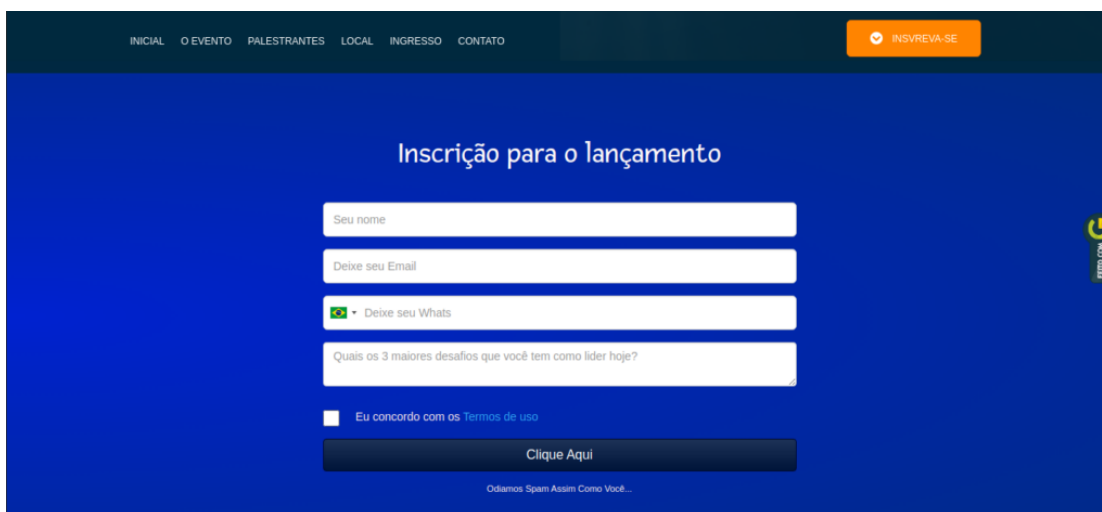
INICIAL O EVENTO PALESTRANTES LOCAL INGRESSO CONTATO

INSVREVA-SE

Inscrição para o lançamento

Seu nome

Deixe seu Email

Deixe seu Whats

Quais os 3 maiores desafios que você tem como lider hoje?

Eu concordo com os Termos de uso

Clique Aqui

Odiamos Spam Assim Como Você...